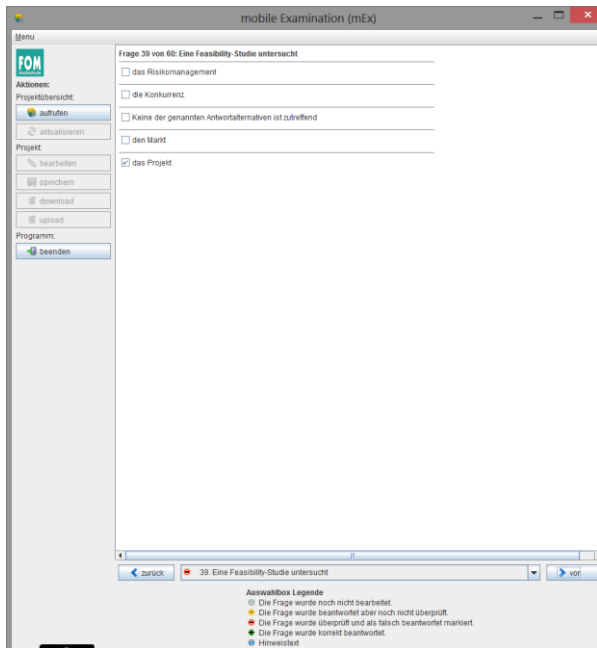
mobile Examination (mEx)

Menu

FOM
Hochschule

Aktionen:
Projektübersicht:
aufrufen
aktualisieren
Projekt:
bearbeiten
speichern
download
upload
Programm:
beenden

Frage 39 von 60: Eine Feasibility-Studie untersucht

das Risikomanagement

die Konkurrenz

Keine der genannten Antwortalternativen ist zutreffend

den Markt

das Projekt

zurück
39. Eine Feasibility-Studie untersucht
vor

Auswahlbox Legende
Die Frage wurde noch nicht bearbeitet.
Die Frage wurde beantwortet aber noch nicht überprüft.
Die Frage wurde überprüft und als falsch beantwortet markiert.
Die Frage wurde korrekt beantwortet.
Hinweistext